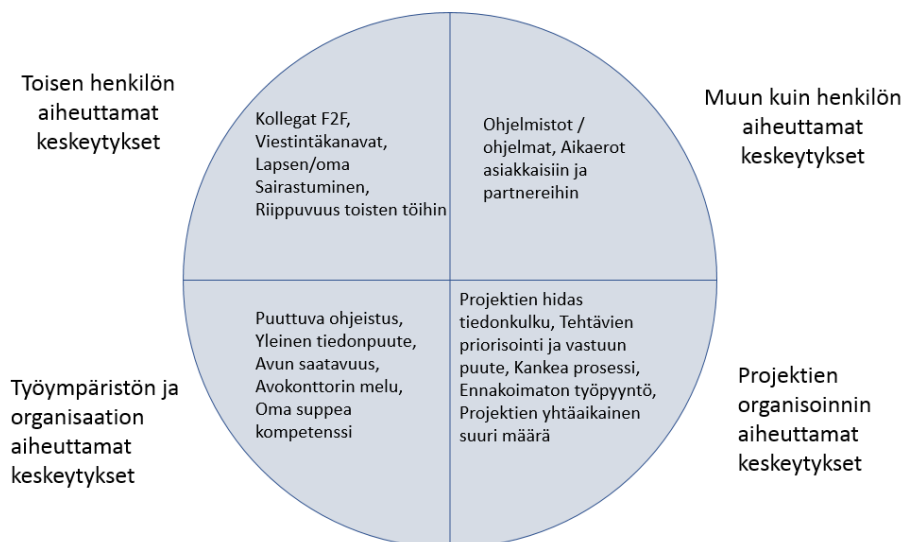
Toisen henkilön aiheuttamat keskeytykset

Kollegat F2F, Viestintäkanavat, Lapsen/oma Sairastuminen, Riippuvuus toisten töihin

Ohjelmistot / ohjelmat, Aikaerot asiakkaisiin ja partnereihin

Muun kuin henkilön aiheuttamat keskeytykset

Puuttuva ohjeistus, Yleinen tiedonpuute, Avun saatavuus, Avokonttorin melu, Oma suppea kompetenssi

Projektien hidas tiedonkulku, Tehtävien priorisointi ja vastuun puute, Kankea prosessi, Ennakoimaton työpyyntö, Projektien yhtäaikainen suuri määrä

Työympäristön ja organisaation aiheuttamat keskeytykset

Projektien organisoinnin aiheuttamat keskeytykset